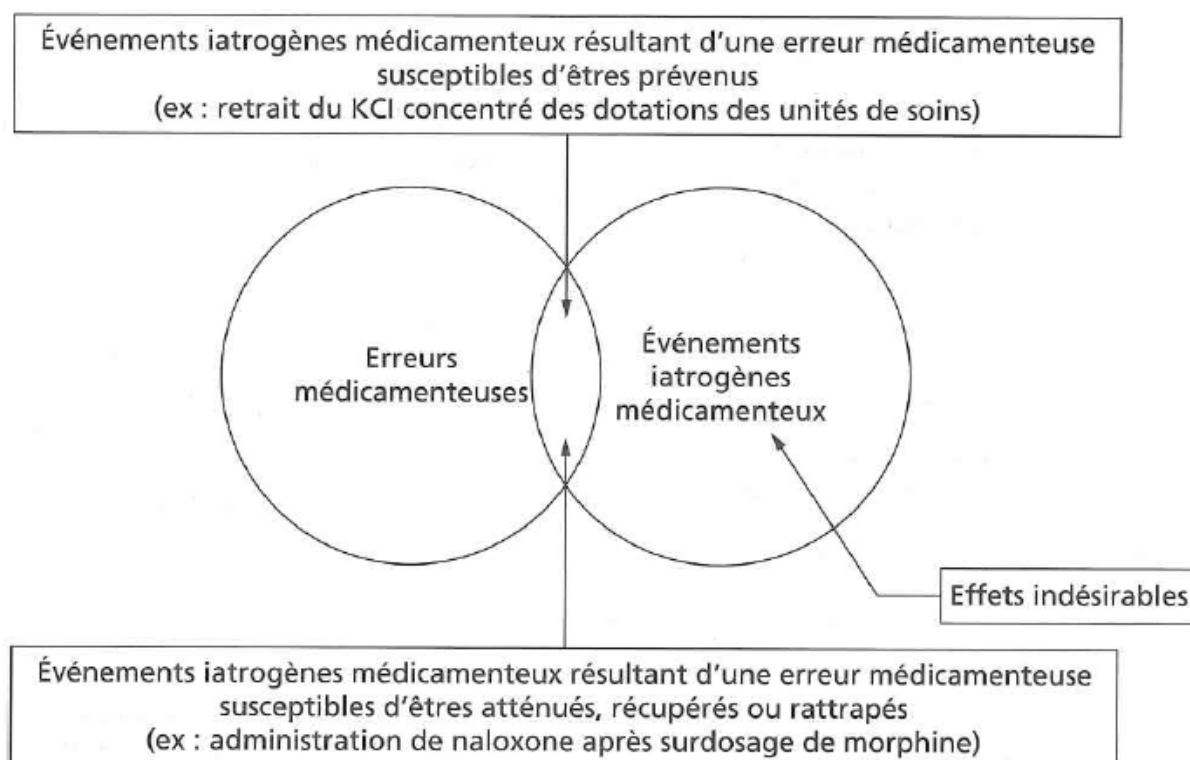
Événements iatrogènes médicamenteux résultant d'une erreur médicamenteuse susceptibles d'êtres prévenus
(ex : retrait du KCl concentré des dotations des unités de soins)

Erreurs médicamenteuses

Événements iatrogènes médicamenteux

Effets indésirables

Événements iatrogènes médicamenteux résultant d'une erreur médicamenteuse susceptibles d'êtres atténués, récupérés ou rattrapés
(ex : administration de naloxone après surdosage de morphine)